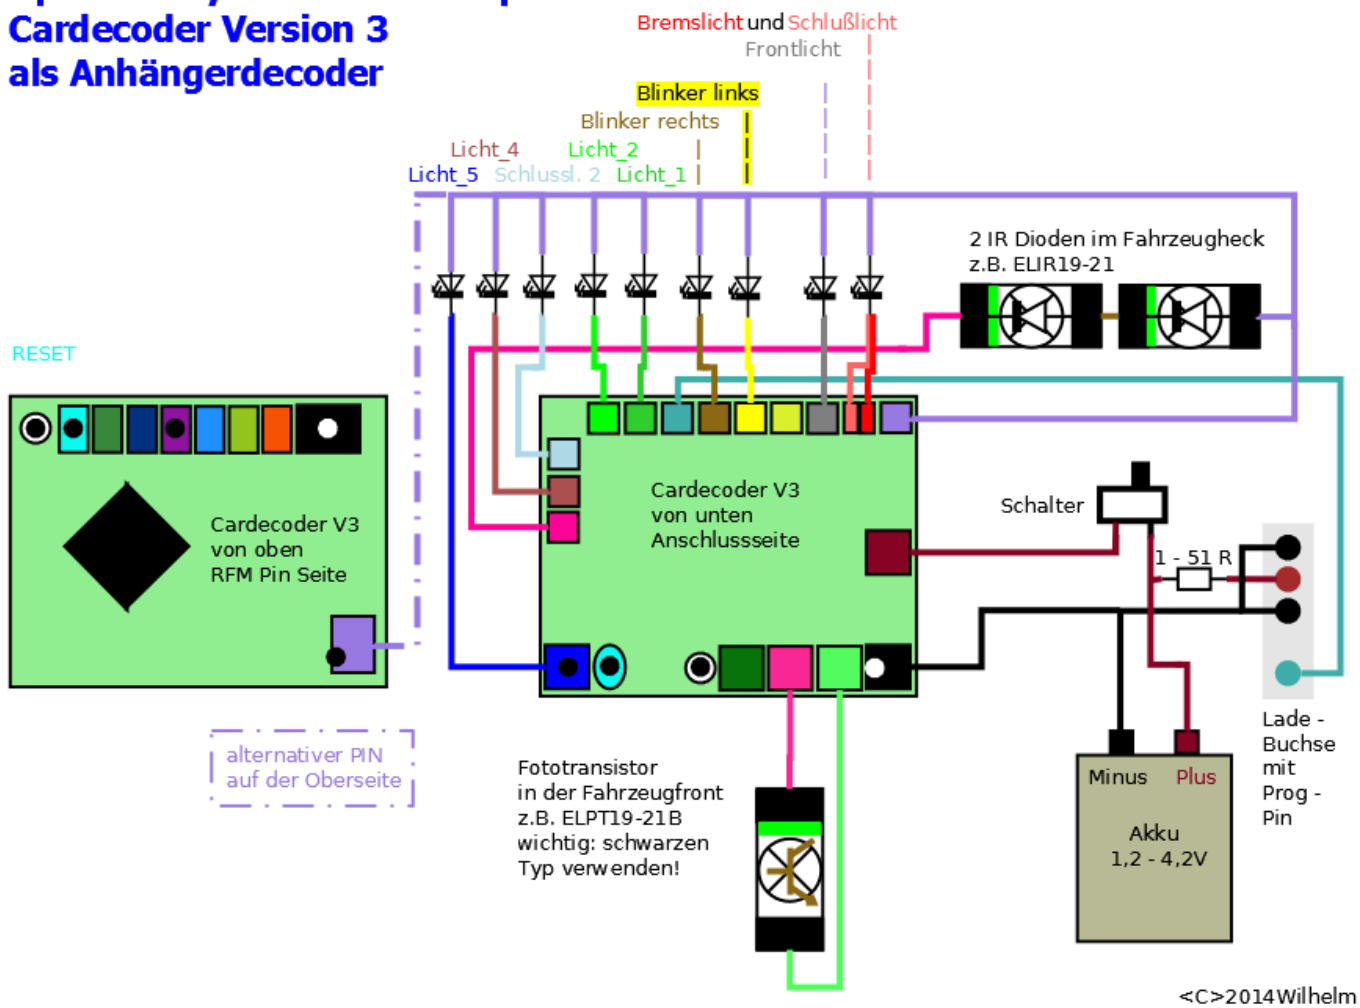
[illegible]
Cardecoder Version 3
als Anhängerdecoder

Bremslicht und Schlußlicht
Frontlicht
Blinker links
Blinker rechts
Licht_4
Licht_2
Licht_5
Schlussl. 2
Licht_1

2 IR Dioden im Fahrzeugheck
z.B. ELIR19-21

RESET

Cardecoder V3
von oben
RFM Pin Seite

Cardecoder V3
von unten
Anschlussseite

Schalter

1 - 51 R

alternativer PIN
auf der Oberseite

Fototransistor
in der Fahrzeugfront
z.B. ELPT19-21B
wichtig: schwarzen
Typ verwenden!

Lade -
Buchse
mit
Prog -
Pin

Minus
Plus
Akku
1,2 - 4,2V

<C>2014Wilhelm